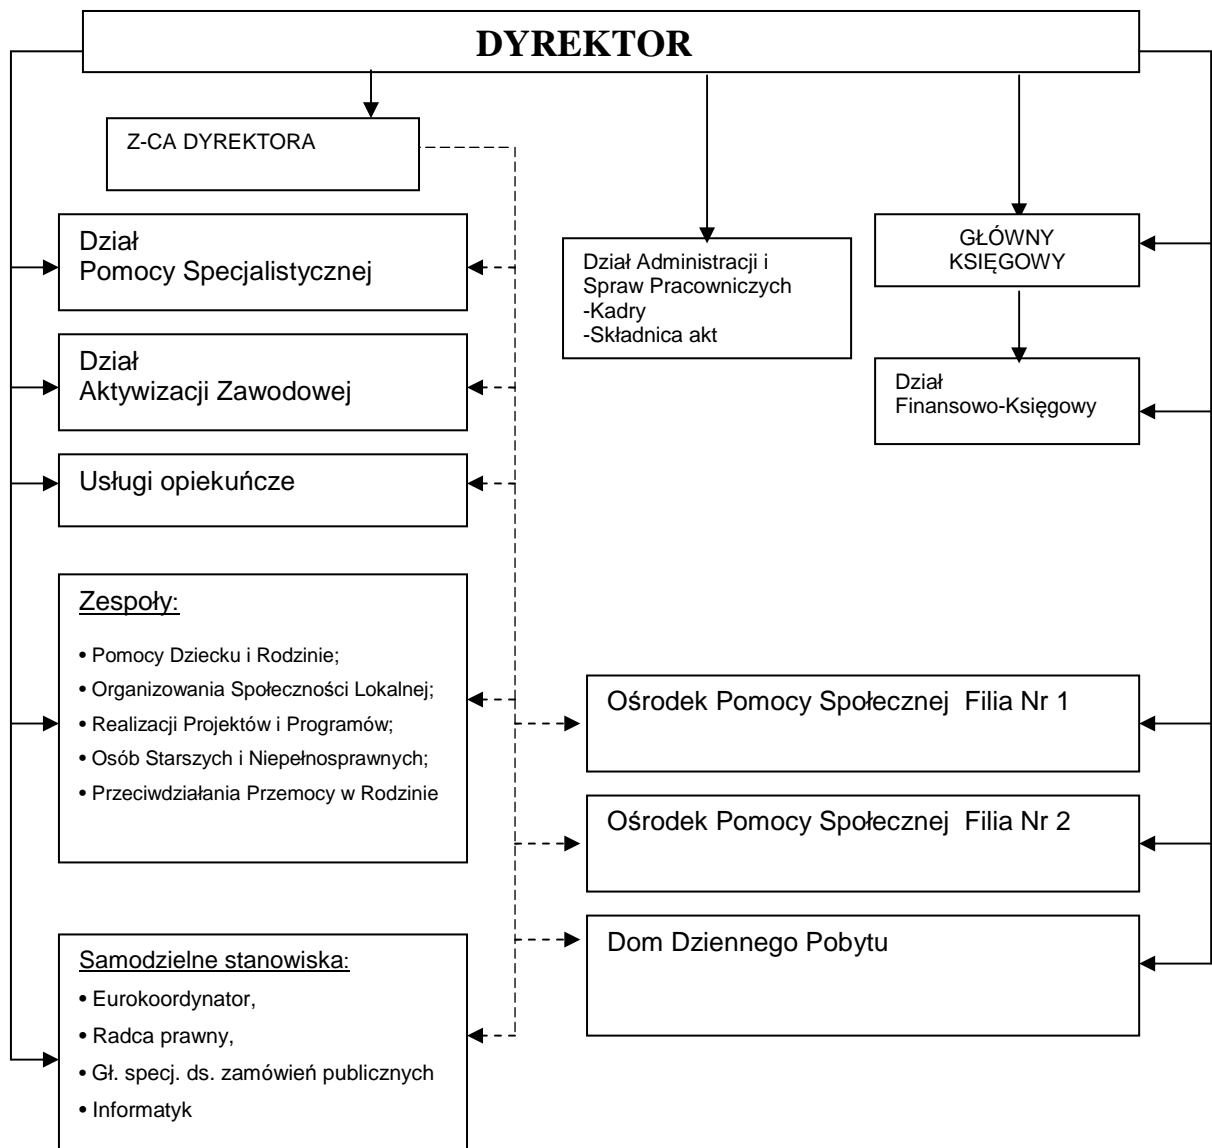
DYREKTOR

Z-CA DYREKTORA

Dział Pomocy Specjalistycznej

Dział Administracji i Spraw Pracowniczych
-Kadry
-Składnica akt

GŁÓWNY KSIĘGOWY

Dział Finansowo-Księgowy

Dział Aktywizacji Zawodowej

Usługi opiekuńcze

Zespoły:
• Pomocy Dziecku i Rodzinie;
• Organizowania Społeczności Lokalnej;
• Realizacji Projektów i Programów;
• Osób Starszych i Niepełnosprawnych;
• Przeciwdziałania Przemocy w Rodzinie

Ośrodek Pomocy Społecznej Filia Nr 1

Ośrodek Pomocy Społecznej Filia Nr 2

Dom Dziennego Pobytu

Samodzielne stanowiska:
• Eurokoordynator,
• Radca prawny,
• Gł. specj. ds. zamówień publicznych
• Informatyk